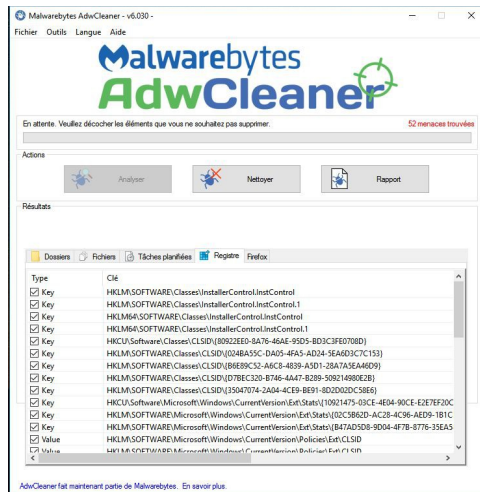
Malwarebytes AdwCleaner - v6.030 -

Fichier Outils Langue Aide

Malwarebytes
AdwCleaner

En attente. Veuillez décocher les éléments que vous ne souhaitez pas supprimer.

52 menaces trouvées

Actions

Analyser

Nettoyer

Rapport

Résultats

Dossiers Fichiers Tâches planifiées Registre Firefox

| Type | Clé |
|---|---|
| Key | HKLM\SOFTWARE\Classes\InstallerControl.InstControl |
| Key | HKLM\SOFTWARE\Classes\InstallerControl.InstControl.1 |
| Key | HKLM64\SOFTWARE\Classes\InstallerControl.InstControl |
| Key | HKLM64\SOFTWARE\Classes\InstallerControl.InstControl.1 |
| Key | HKCU\Software\Classes\CLSID\{80922EE0-8A76-46AE-95D5-BD3C3FE0708D} |
| Key | HKLM\SOFTWARE\Classes\CLSID\{024BA55C-DA05-4FA5-AD24-5EA6D3C7C153} |
| Key | HKLM\SOFTWARE\Classes\CLSID\{B6E89C52-A6C8-4839-A5D1-28A7A5EA46D9} |
| Key | HKLM\SOFTWARE\Classes\CLSID\{D7BEC320-B746-4A47-B289-509214980E2B} |
| Key | HKLM\SOFTWARE\Classes\CLSID\{35047074-2A04-4CE9-BE91-8D2D02DC58E6} |
| Key | HKCU\Software\Microsoft\Windows\CurrentVersion\Ext\Stats\{10921475-03CE-4E04-90CE-E2E7EF20C |
| Key | HKLM\SOFTWARE\Microsoft\Windows\CurrentVersion\Ext\Stats\{02C5B62D-AC28-4C96-AED9-1B1C |
| Key | HKLM\SOFTWARE\Microsoft\Windows\CurrentVersion\Ext\Stats\{B47AD5D8-9D04-4F7B-8776-35EA5 |
| Value | HKLM\SOFTWARE\Microsoft\Windows\CurrentVersion\Policies\Ext\CLSID |
| Value | HKLM\SOFTWARE\Microsoft\Windows\CurrentVersion\Policies\Ext\CLSID |

AdwCleaner fait maintenant partie de Malwarebytes. En savoir plus.